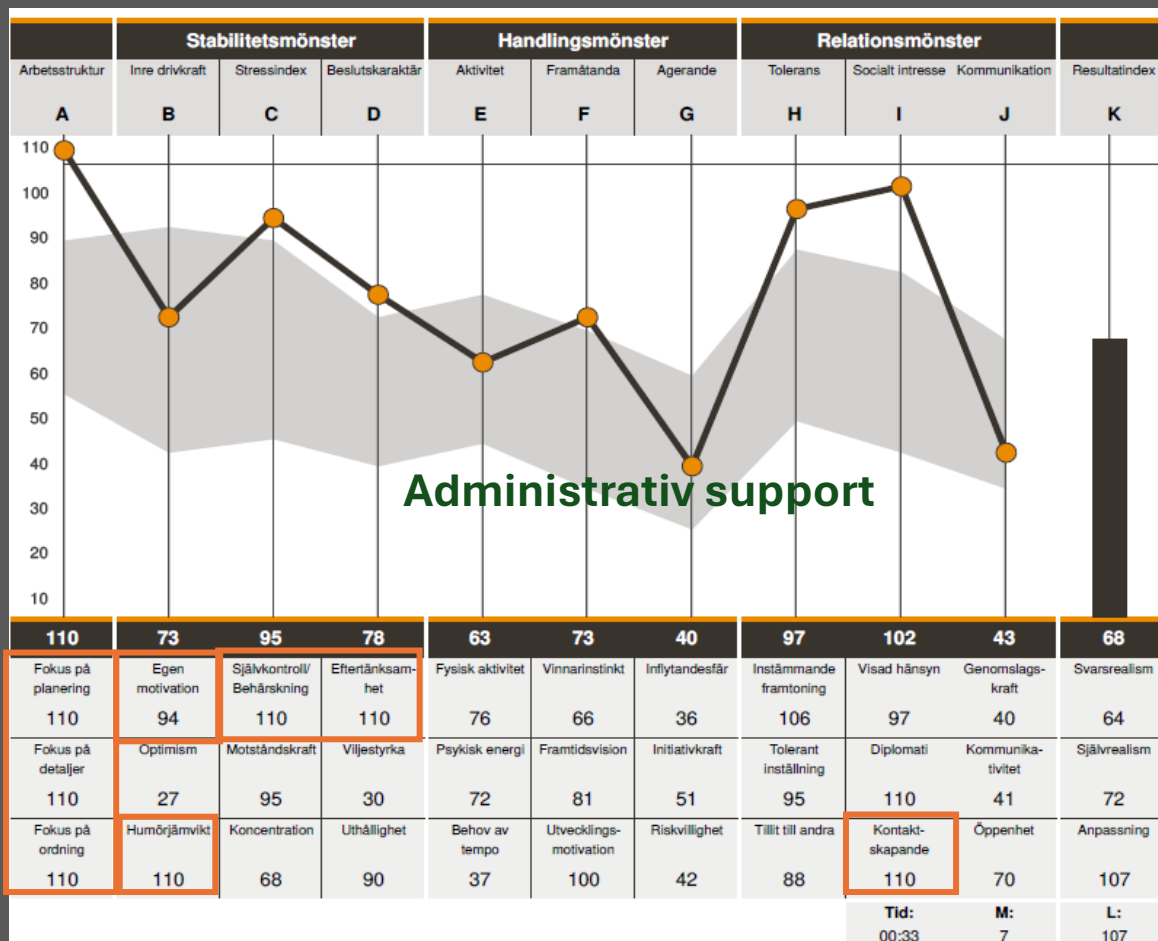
| | Stabilitetsmönster | | | Handlingsmönster | | | Relationsmönster | | | |
|---|---|---|---|---|---|---|---|---|---|---|
| Arbetsstruktur | Inre drivkraft | Stressindex | Beslutskaraktär | Aktivitet | Framåtanda | Agerande | Tolerans | Socialt intresse | Kommunikation | Resultatindex |
| A | B | C | D | E | F | G | H | I | J | K |

110
100
90
80
70
60
50
40
30
20
10

Administrativ support

| 110 | 73 | 95 | 78 | 63 | 73 | 40 | 97 | 102 | 43 | 68 |
|---|---|---|---|---|---|---|---|---|---|---|
| Fokus på planering 110 | Egen motivation 94 | Självkontroll/ Behärskning 110 | Eftertänksamhet 110 | Fysisk aktivitet 76 | Vinnarinstinkt 66 | Inflytandesfär 36 | Instämmande framtoning 106 | Visad hänsyn 97 | Genomslagskraft 40 | Svarsrealism 64 |
| Fokus på detaljer 110 | Optimism 27 | Motståndskraft 95 | Viljestyrka 30 | Psykisk energi 72 | Framtidsvision 81 | Initiativkraft 51 | Tolerant inställning 95 | Diplomati 110 | Kommunikativitet 41 | Självrealism 72 |
| Fokus på ordning 110 | Humörjämvikt 110 | Koncentration 68 | Uthållighet 90 | Behov av tempo 37 | Utvecklingsmotivation 100 | Riskvillighet 42 | Tillit till andra 88 | Kontaktskapande 110 | Öppenhet 70 | Anpassning 107 |

Tid: 00:33
M: 7
L: 107